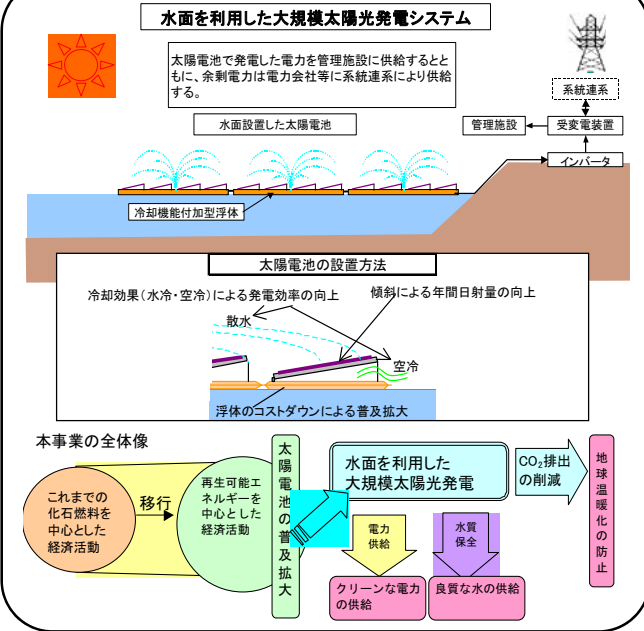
水面を利用した大規模太陽光発電システム

太陽電池で発電した電力を管理施設に供給するとともに、余剰電力は電力会社等に系統連系により供給する。

水面設置した太陽電池

系統連系

管理施設

受変電装置

インバータ

冷却機能付加型浮体

太陽電池の設置方法

冷却効果（水冷・空冷）による発電効率の向上

傾斜による年間日射量の向上

散水

空冷

浮体のコストダウンによる普及拡大

本事業の全体像

これまでの化石燃料を中心とした経済活動

移行

再生可能エネルギーを中心とした経済活動

太陽電池の普及拡大

水面を利用した大規模太陽光発電

$CO_2$排出の削減

地球温暖化の防止

電力供給

水質保全

クリーンな電力の供給

良質な水の供給